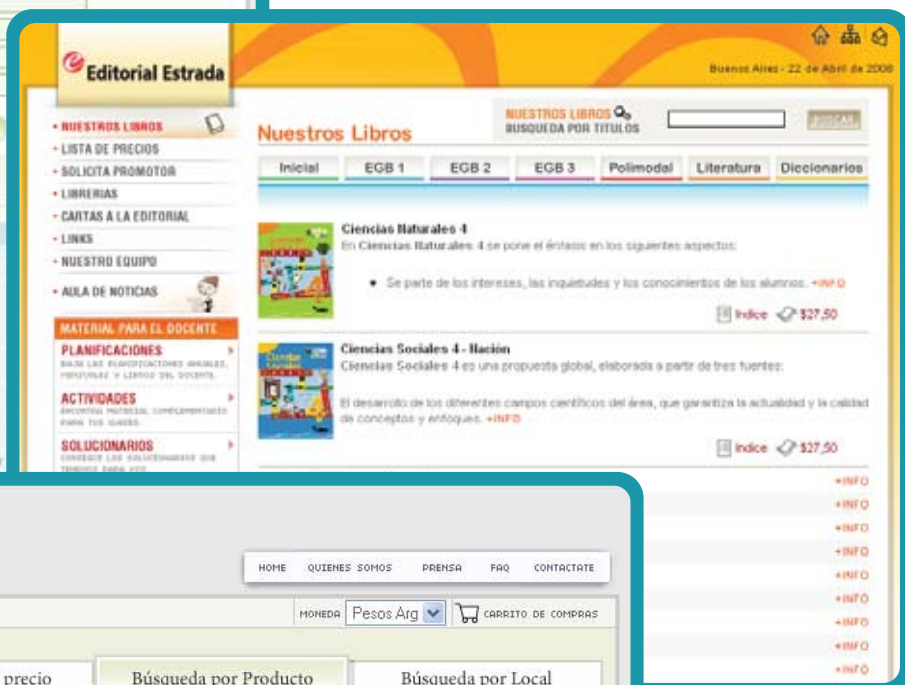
Editorial Estrada

Buenos Aires - 22 de Abril de 2008

• NUESTROS LIBROS
• LISTA DE PRECIOS
• SOLICITA PROMOTOR
• LIBRERIAS
• CARTAS A LA EDITORIAL
• LINKS
• NUESTRO EQUIPO
• AULA DE NOTICIAS

MATERIAL PARA EL DOCENTE
PLANIFICACIONES
BAJA LAS PLANIFICACIONES ANUALES, MENSUALES Y LIBROS DEL DOCENTE.
ACTIVIDADES
ENCONTRÁ MATERIAL COMPLEMENTARIO PARA TUS CLASES.
SOLUCIONARIOS
CONOCE LOS SOLUCIONARIOS QUE TENEMOS PARA VOS

Nuestros Libros

NUESTROS LIBROS
BUSQUEDA POR TITULOS
BUSCAR

| Inicial | EGB 1 | EGB 2 | EGB 3 | Polimodal | Literatura | Diccionarios |
|---|---|---|---|---|---|---|

Ciencias Naturales 4
En Ciencias Naturales 4 se pone el énfasis en los siguientes aspectos:

• Se parte de los intereses, las inquietudes y los conocimientos de los alumnos. +INFO

Indice $27,50

Ciencias Sociales 4 - Nación
Ciencias Sociales 4 es una propuesta global, elaborada a partir de tres fuentes:

El desarrollo de los diferentes campos científicos del área, que garantiza la actualidad y la calidad de conceptos y enfoques. +INFO

Indice $27,50

+INFO
+INFO
+INFO
+INFO
+INFO
+INFO
+INFO
+INFO
+INFO

HOME QUIENES SOMOS PRENSA FAQ CONTACTATE

MONEDA Pesos Arg CARRITO DE COMPRAS

precio
Búsqueda por Producto
Búsqueda por Local